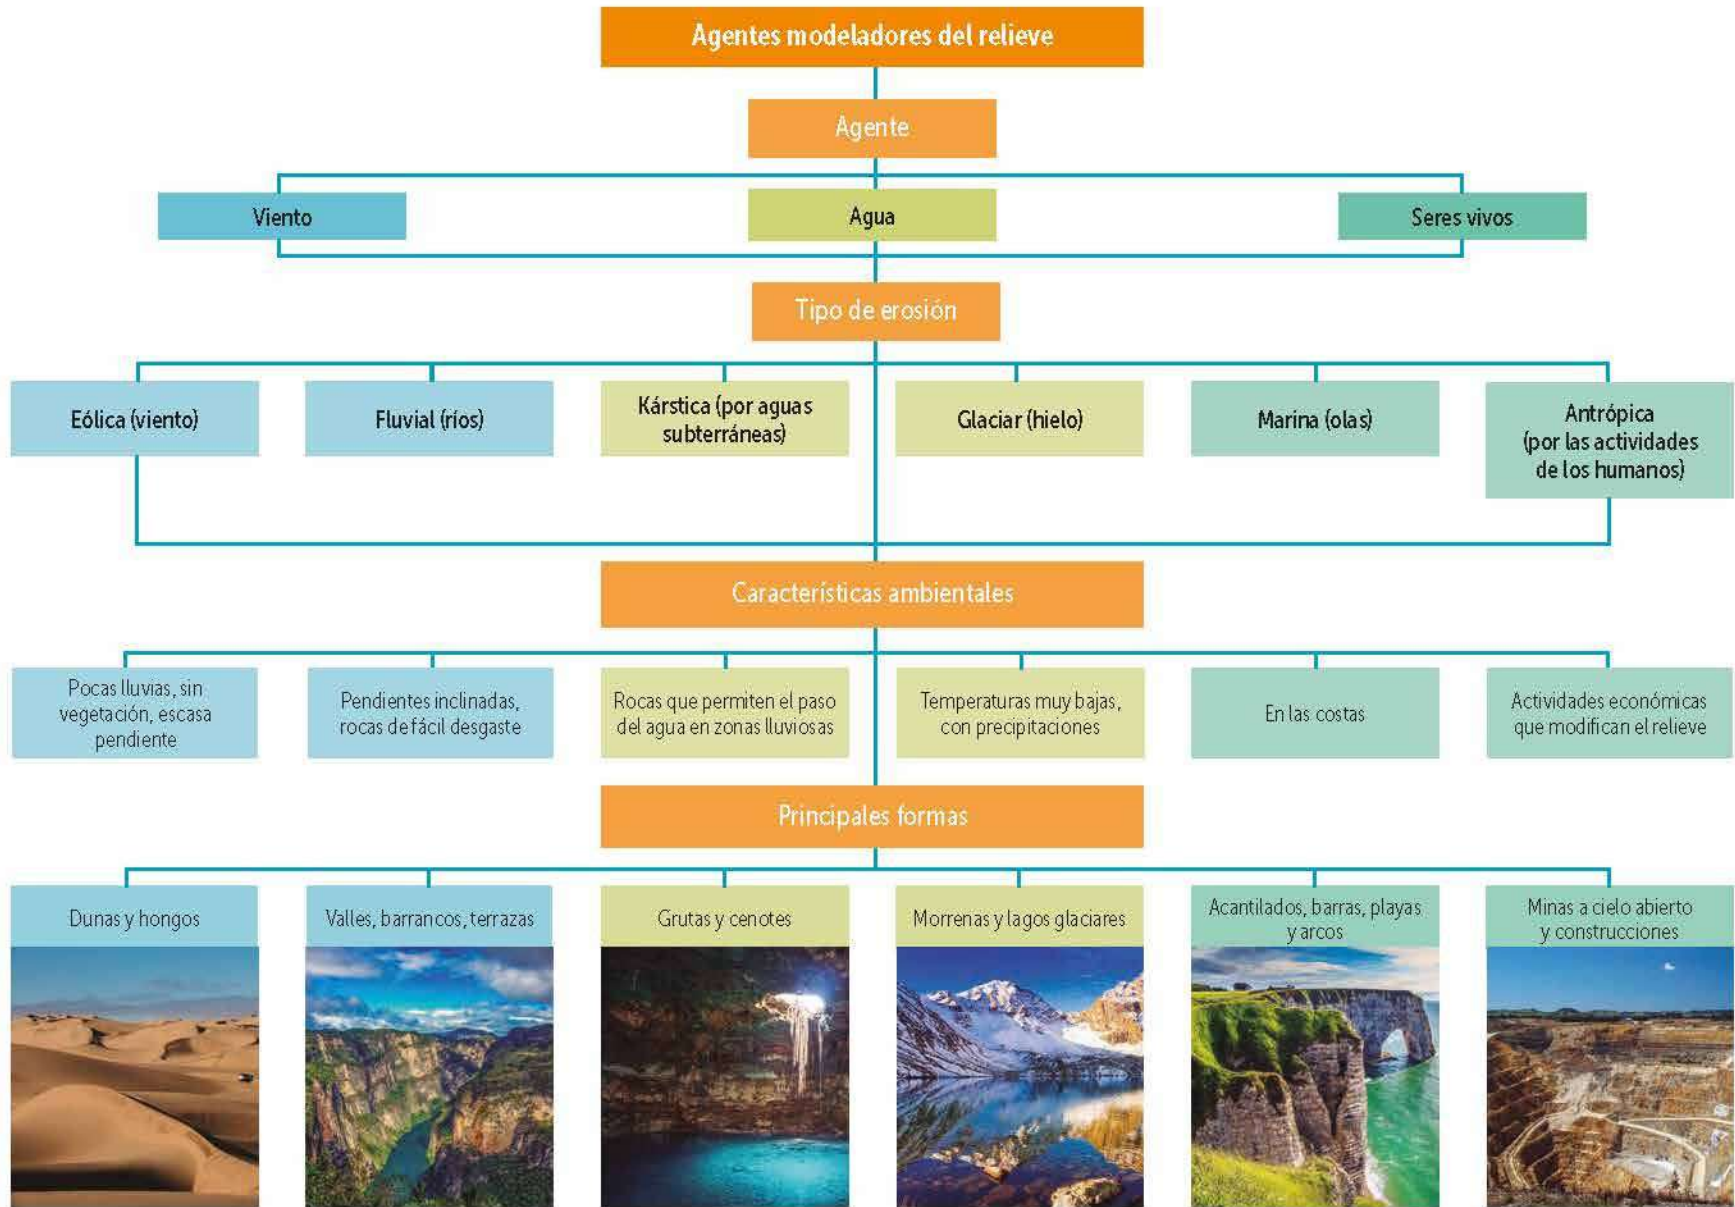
Agentes modeladores del relieve

Agente

Viento

Agua

Seres vivos

Tipo de erosión

Eólica (viento)

Fluvial (ríos)

Kárstica (por aguas subterráneas)

Glaciar (hielo)

Marina (olas)

Antrópica (por las actividades de los humanos)

Características ambientales

Pocas lluvias, sin vegetación, escasa pendiente

Pendientes inclinadas, rocas de fácil desgaste

Rocas que permiten el paso del agua en zonas lluviosas

Temperaturas muy bajas, con precipitaciones

En las costas

Actividades económicas que modifican el relieve

Principales formas

Dunas y hongos

Valles, barrancos, terrazas

Grutas y cenotes

Morrenas y lagos glaciares

Acantilados, barras, playas y arcos

Minas a cielo abierto y construcciones